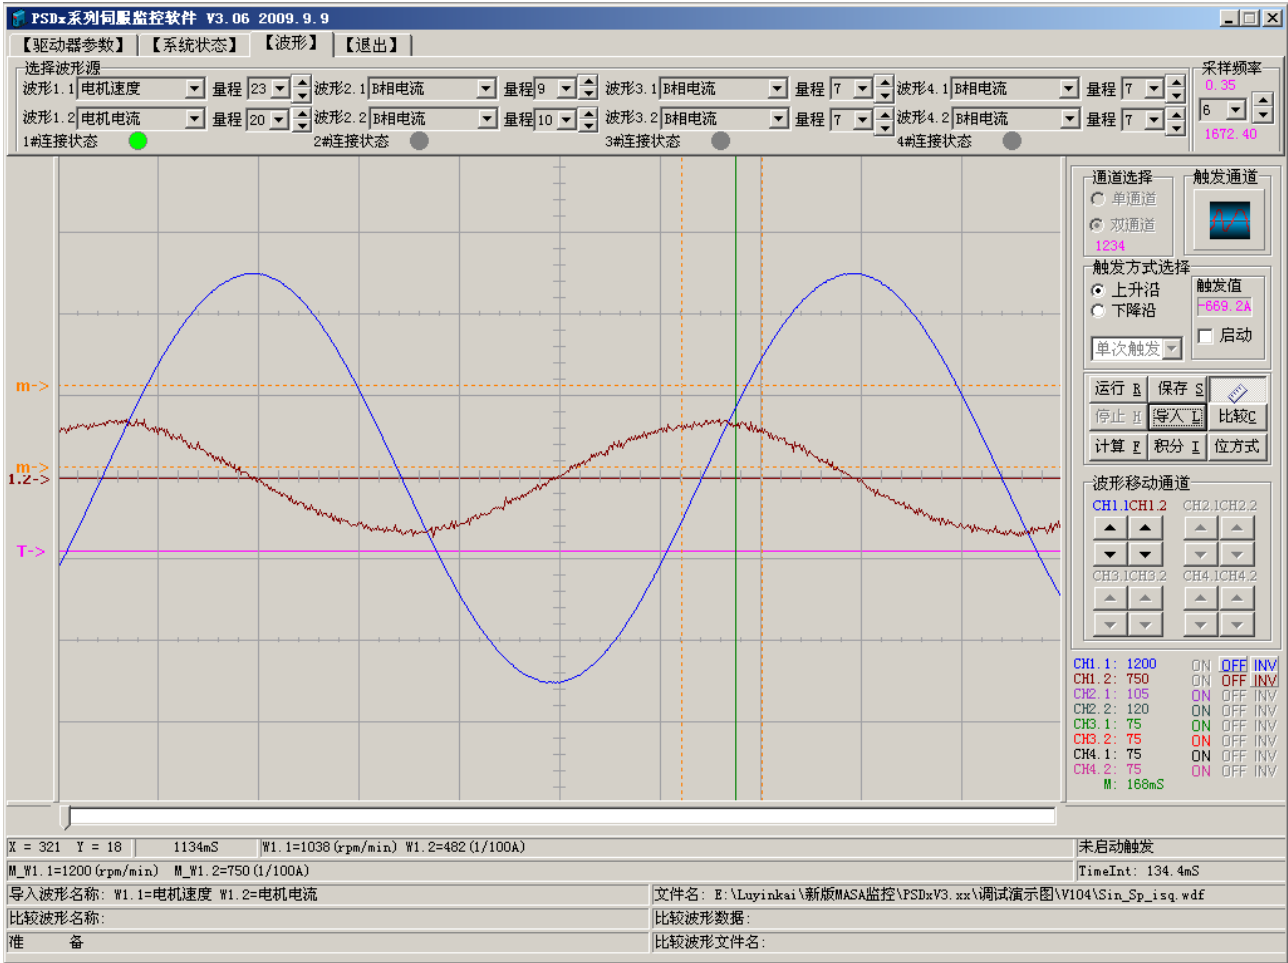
PSDx系列伺服监控软件 V3.06 2009.9.9

【驱动器参数】 【系统状态】 【波形】 【退出】

选择波形源
波形1.1 电机速度 量程 23 波形2.1 B相电流 量程 9 波形3.1 B相电流 量程 7 波形4.1 B相电流 量程 7
波形1.2 电机电流 量程 20 波形2.2 B相电流 量程 10 波形3.2 B相电流 量程 7 波形4.2 B相电流 量程 7
1#连接状态 2#连接状态 3#连接状态 4#连接状态

采样频率
0.35
6
1672.40

m->
m->
1.2->
T->

通道选择
单通道
双通道
1234
触发通道

触发方式选择
上升沿
下降沿
触发值
-669.2A
启动
单次触发

运行 R 保存 S
停止 H 导入 L 比较C
计算 F 积分 I 位方式

波形移动通道
CH1.1CH1.2 CH2.1CH2.2
CH3.1CH3.2 CH4.1CH4.2

| | | | |
|---|---|---|---|
| CH1.1: 1200 | ON | OFF | INV |
| CH1.2: 750 | ON | OFF | INV |
| CH2.1: 105 | ON | OFF | INV |
| CH2.2: 120 | ON | OFF | INV |
| CH3.1: 75 | ON | OFF | INV |
| CH3.2: 75 | ON | OFF | INV |
| CH4.1: 75 | ON | OFF | INV |
| CH4.2: 75 | ON | OFF | INV |

M: 168mS

X = 321 Y = 18 1134mS W1.1=1038(rpm/min) W1.2=482(1/100A) 未启动触发
M_W1.1=1200(rpm/min) M_W1.2=750(1/100A) TimeInt: 134.4mS
导入波形名称: W1.1=电机速度 W1.2=电机电流 文件名: E:\Luyinkai\新版MASA监控\PSDxV3.xx\调试演示图\V104\Sin_Sp_isq.wdf
比较波形名称: 比较波形数据:
准 备 比较波形文件名: